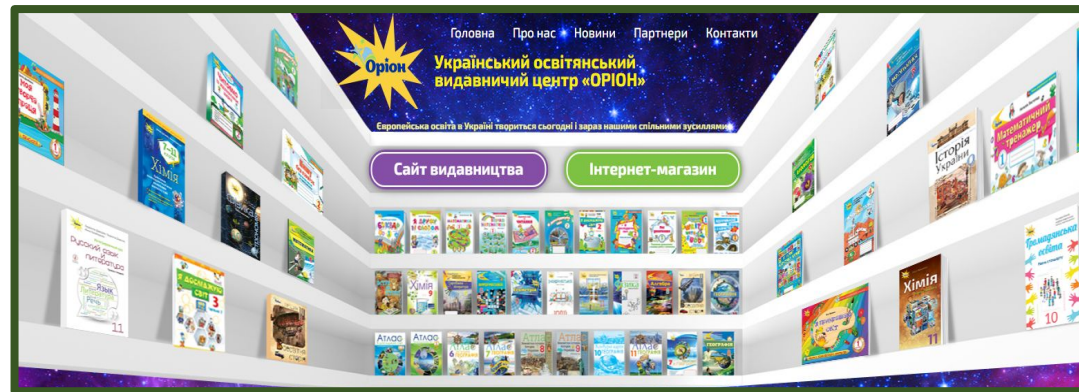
Оріон

Головна Про нас Новини Партнери Контакти

Український освітянський видавничий центр «ОРІОН»

Європейська освіта в Україні твориться сьогодні і зараз нашими спільними зусиллями

Сайт видавництва

Інтернет-магазин

Хімія

Русский язык и литература

11

Досліджую світ 3

Історія України

Математичний тренажер

Громадянська освіта

10

Хімія

11

Атлас

Атлас